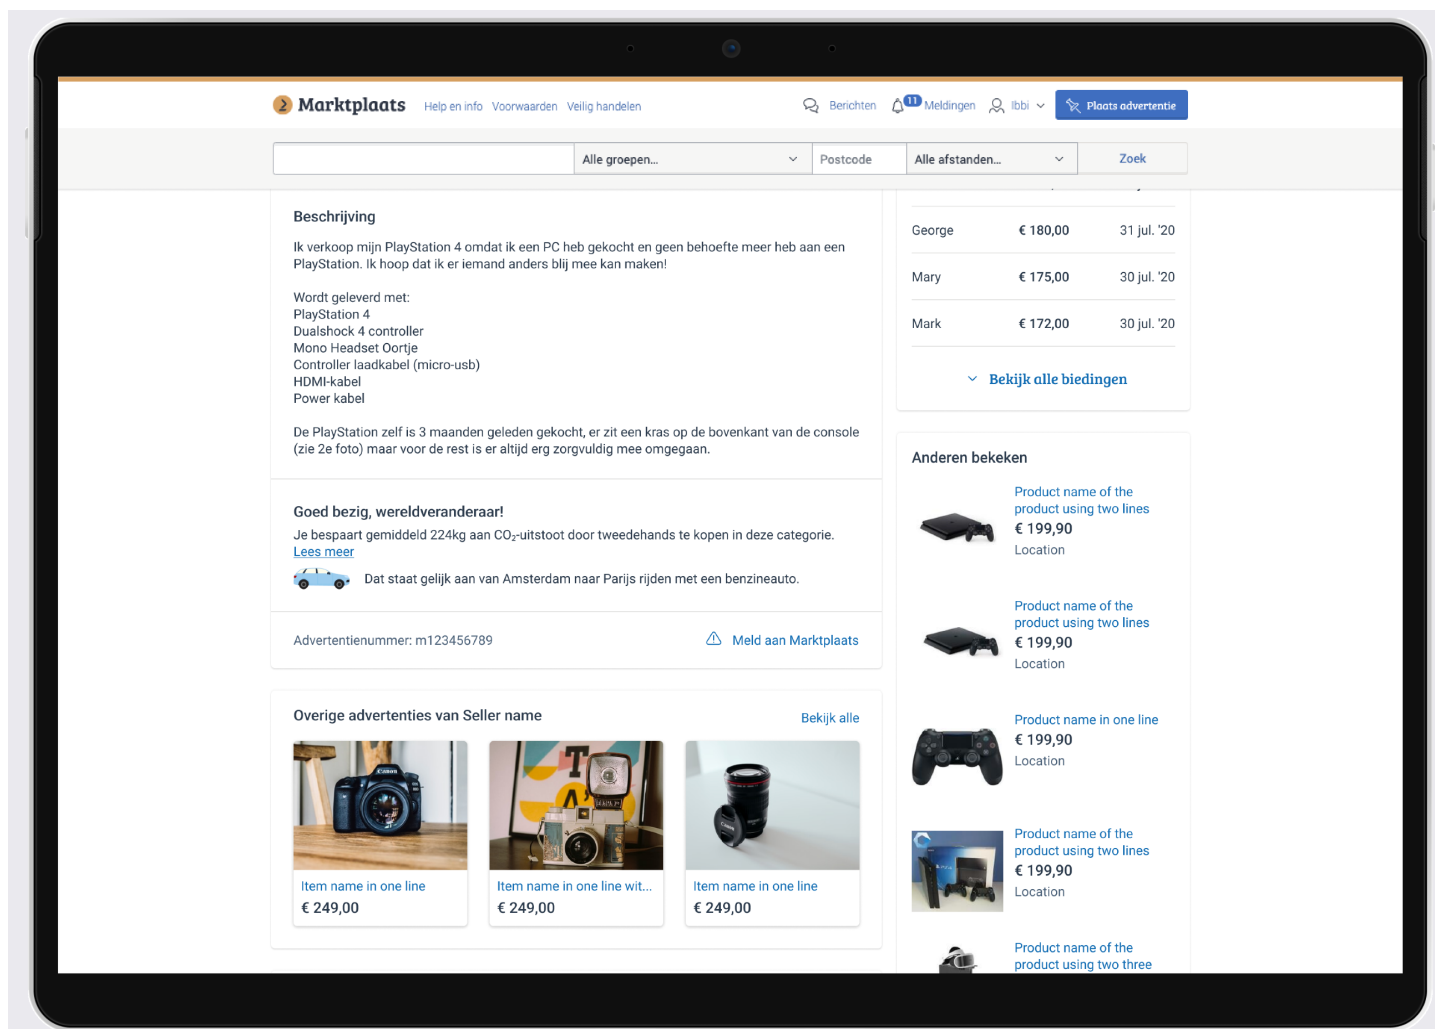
Marktplaats Help en info Voorwaarden Veilig handelen

Berichten 11 Meldingen Ibbi Plaats advertentie

Alle groepen... Postcode Alle afstanden... Zoek

Beschrijving

Ik verkoop mijn PlayStation 4 omdat ik een PC heb gekocht en geen behoefte meer heb aan een PlayStation. Ik hoop dat ik er iemand anders blij mee kan maken!

Wordt geleverd met:
PlayStation 4
Dualshock 4 controller
Mono Headset Oortje
Controller laadkabel (micro-usb)
HDMI-kabel
Power kabel

De PlayStation zelf is 3 maanden geleden gekocht, er zit een kras op de bovenkant van de console (zie 2e foto) maar voor de rest is er altijd erg zorgvuldig mee omgegaan.

Goed bezig, wereldveranderaar!

Je bespaart gemiddeld 224kg aan $CO_2$-uitstoot door tweedehands te kopen in deze categorie. Lees meer

Dat staat gelijk aan van Amsterdam naar Parijs rijden met een benzineauto.

Advertentienummer: m123456789 Meld aan Marktplaats

Overige advertenties van Seller name Bekijk alle

Item name in one line
€ 249,00

Item name in one line wit...
€ 249,00

Item name in one line
€ 249,00

| George | € 180,00 | 31 jul. '20 |
|---|---|---|
| Mary | € 175,00 | 30 jul. '20 |
| Mark | € 172,00 | 30 jul. '20 |

Bekijk alle biedingen

Anderen bekeken

Product name of the product using two lines
€ 199,90
Location

Product name of the product using two lines
€ 199,90
Location

Product name in one line
€ 199,90
Location

Product name of the product using two lines
€ 199,90
Location

Product name of the product using two three